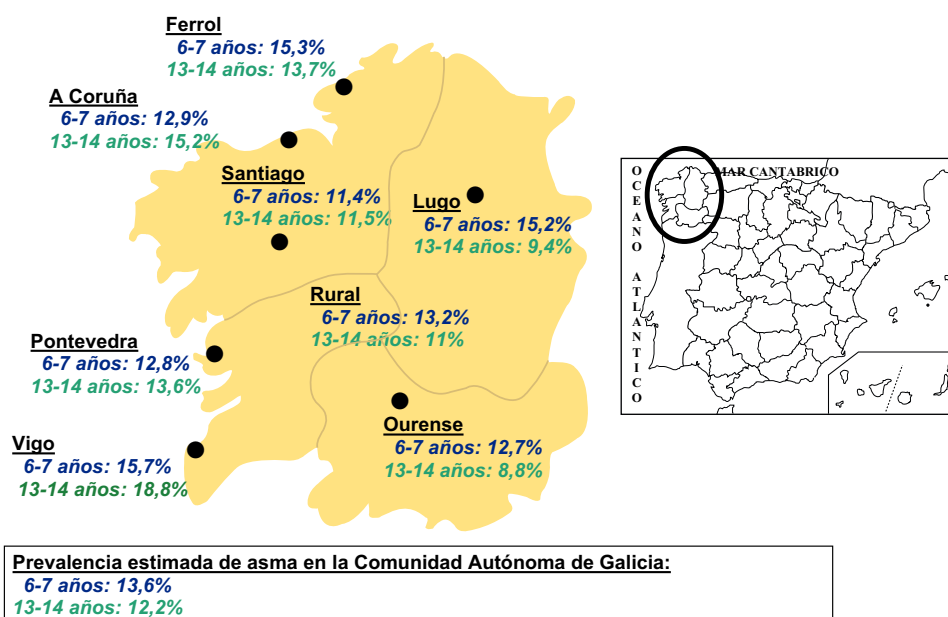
Ferrol
6-7 años: 15,3%
13-14 años: 13,7%

A Coruña
6-7 años: 12,9%
13-14 años: 15,2%

Santiago
6-7 años: 11,4%
13-14 años: 11,5%

Lugo
6-7 años: 15,2%
13-14 años: 9,4%

Rural
6-7 años: 13,2%
13-14 años: 11%

Pontevedra
6-7 años: 12,8%
13-14 años: 13,6%

Vigo
6-7 años: 15,7%
13-14 años: 18,8%

Ourense
6-7 años: 12,7%
13-14 años: 8,8%

MAR CANTABRICO

OCEANO ATLANTICO

Prevalencia estimada de asma en la Comunidad Autónoma de Galicia:
6-7 años: 13,6%
13-14 años: 12,2%